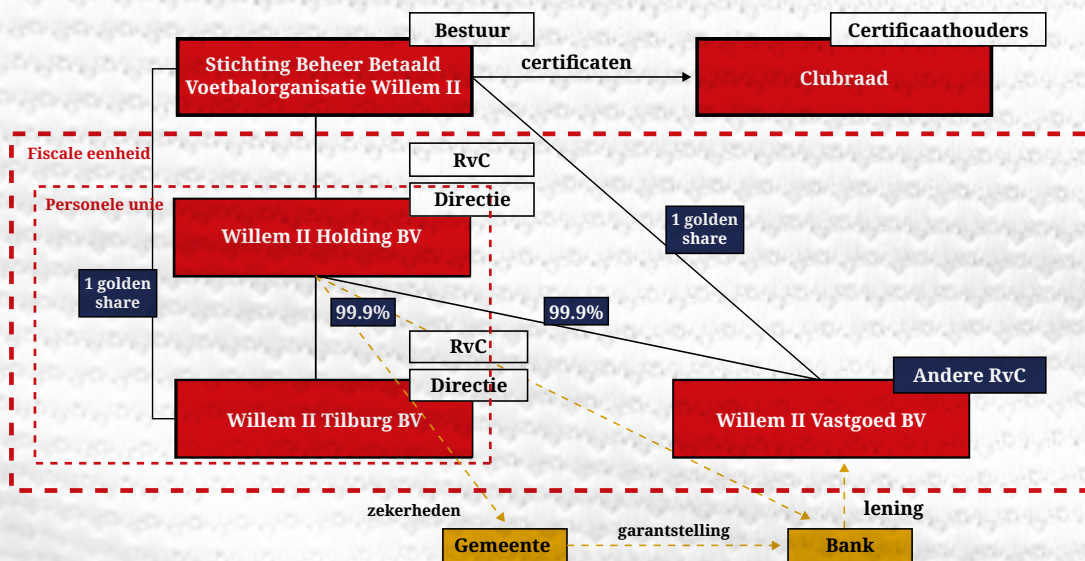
Bestuur

Stichting Beheer Betaald Voetbalorganisatie Willem II

certificaten

Certificaathouders

Clubraad

Fiscale eenheid

RvC

Personele unie

Directie

Willem II Holding BV

1 golden share

1 golden share

99.9%

99.9%

RvC

Directie

Andere RvC

Willem II Tilburg BV

Willem II Vastgoed BV

zekerheden

lening

garantstelling

Gemeente

Bank